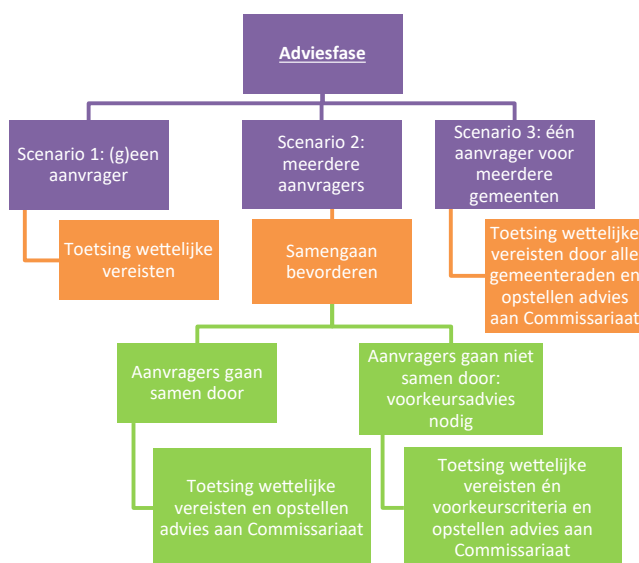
Adviesfase

Scenario 1: (g)een aanvrager

Toetsing wettelijke vereisten

Scenario 2: meerdere aanvragers

Samengaan bevorderen

Aanvragers gaan samen door

Toetsing wettelijke vereisten en opstellen advies aan Commissariaat

Aanvragers gaan niet samen door: voorkeursadvies nodig

Toetsing wettelijke vereisten én voorkeurscriteria en opstellen advies aan Commissariaat

Scenario 3: één aanvrager voor meerdere gemeenten

Toetsing wettelijke vereisten door alle gemeenteraden en opstellen advies aan Commissariaat